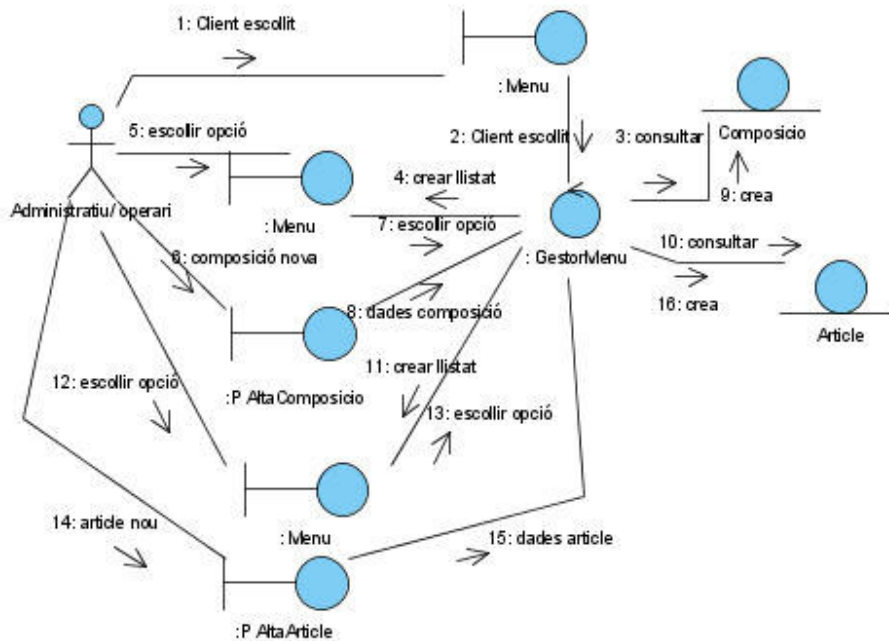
1: Client escollit

: Menu

5: escollir opció

2: Client escollit

3: consultar

Composicio

9: crea

4: crear llistat

Administratiu/ operari

: Menu

7: escollir opció

: GestorMenu

10: consultar

6: composició nova

8: dades composició

16: crea

Article

11: crear llistat

12: escollir opció

:P AltaComposicio

13: escollir opció

: Menu

14: article nou

15: dades article

:P AltaArticle